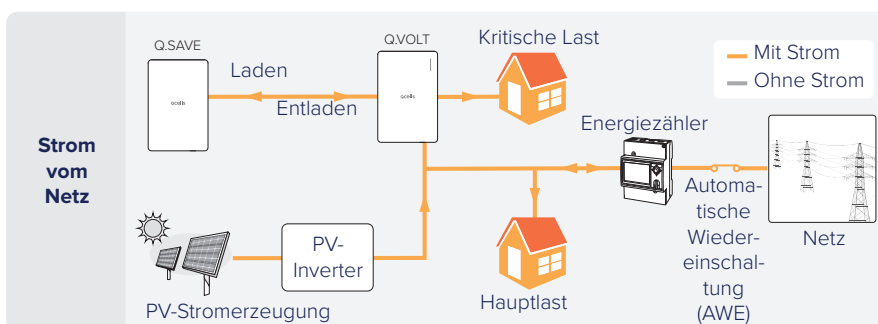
Strom vom Netz

Q.SAVE

qcells

Laden

Entladen

Q.VOLT

qcells

Kritische Last

Mit Strom

Ohne Strom

Energiezähler

PV-Inverter

Hauptlast

Automatische Wiedereinschaltung (AWE)

Netz

PV-Stromerzeugung